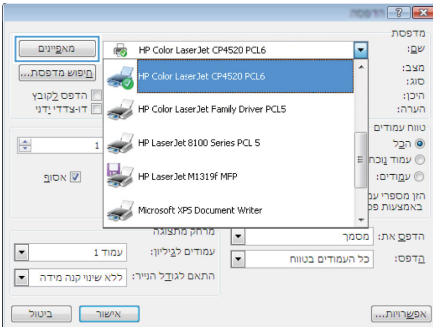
הדפסה ? X

מדפסת
שם: HP Color LaserJet CP4520 PCL6
מאפיינים

HP Color LaserJet CP4520 PCL6
HP Color LaserJet Family Driver PCL5
HP LaserJet 8100 Series PCL 5
HP LaserJet M1319f MFP
Microsoft XPS Document Writer

מצב:
סוג:
היכן:
הערה:

חיפוש מדפסת...
הדפס לקובץ
דו-צדדי ידני

טווח עמודים
הכל
עמוד נוכחי
עמודים:
הזן מספרי עמ
באמצעות פס

1
אסוף

הדפס את: מסמך
הדפס: כל העמודים בטווח

מרחק מתצוגה
עמודים לגיליון: עמוד 1
התאם לגודל הנייר: ללא שינוי קנה מידה

אפשרויות...
אישור
ביטול